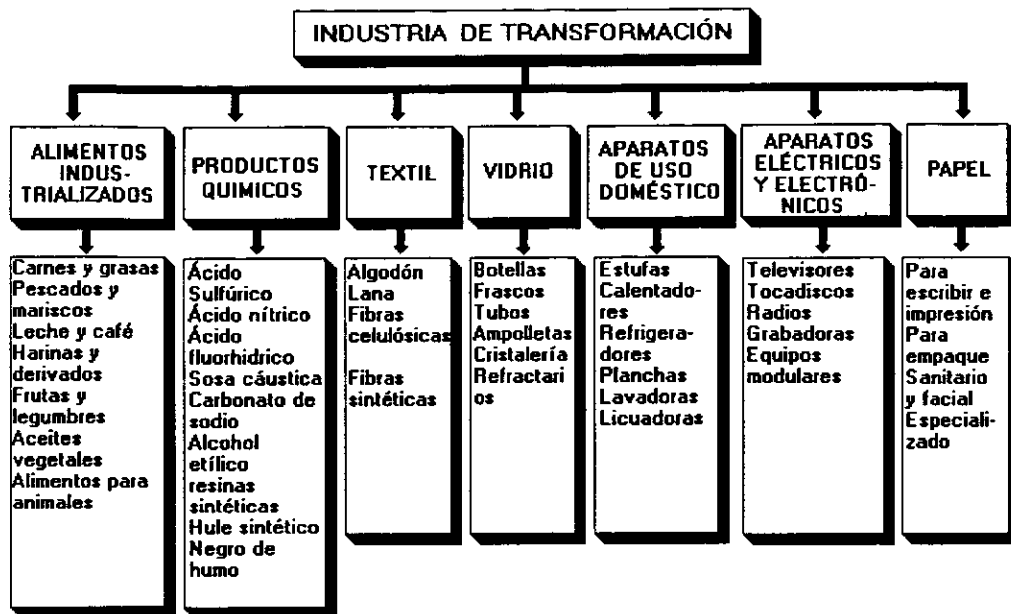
INDUSTRIA DE TRANSFORMACIÓN

ALIMENTOS INDUSTRIALIZADOS

Carnes y grasas
Pescados y mariscos
Leche y café
Harinas y derivados
Frutas y legumbres
Aceites vegetales
Alimentos para animales

PRODUCTOS QUIMICOS

Ácido Sulfúrico
Ácido nítrico
Ácido fluorhidrico
Sosa cáustica
Carbonato de sodio
Alcohol etílico
resinas sintéticas
Hule sintético
Negro de humo

TEXTIL

Algodón
Lana
Fibras celulósicas

Fibras sintéticas

VIDRIO

Botellas
Frascos
Tubos
Ampolletas
Cristalería
Refractarios

APARATOS DE USO DOMÉSTICO

Estufas
Calentadores
Refrigeradores
Planchas
Lavadoras
Licuadoras

APARATOS ELÉCTRICOS Y ELECTRÓNICOS

Televisores
Tocadiscos
Radios
Grabadoras
Equipos modulares

PAPEL

Para escribir e impresión
Para empaque
Sanitario y facial
Especializado